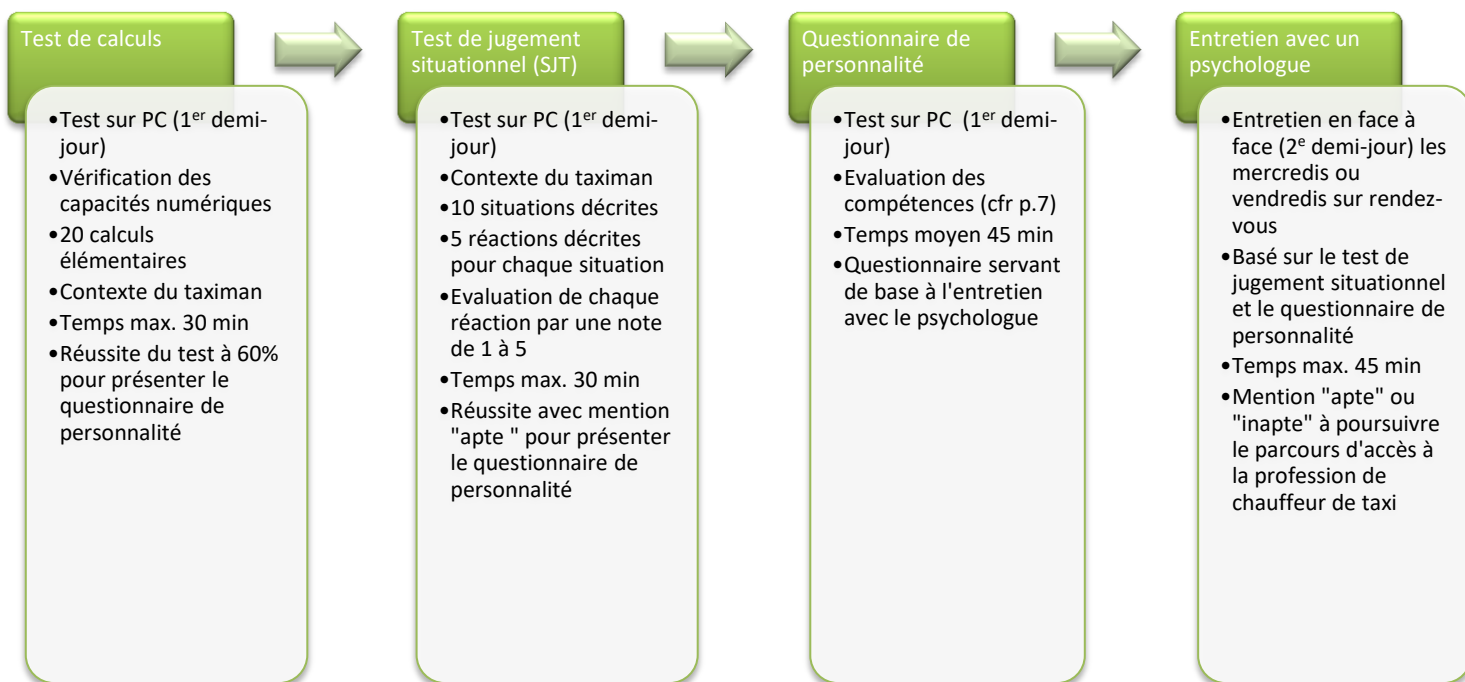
Test de calculs

•Test sur PC (1$^{er}$ demi-jour)
•Vérification des capacités numériques
•20 calculs élémentaires
•Contexte du taximan
•Temps max. 30 min
•Réussite du test à 60% pour présenter le questionnaire de personnalité

Test de jugement situationnel (SJT)

•Test sur PC (1$^{er}$ demi-jour)
•Contexte du taximan
•10 situations décrites
•5 réactions décrites pour chaque situation
•Evaluation de chaque réaction par une note de 1 à 5
•Temps max. 30 min
•Réussite avec mention "apte " pour présenter le questionnaire de personnalité

Questionnaire de personnalité

•Test sur PC (1$^{er}$ demi-jour)
•Evaluation des compétences (cfr p.7)
•Temps moyen 45 min
•Questionnaire servant de base à l'entretien avec le psychologue

Entretien avec un psychologue

•Entretien en face à face (2$^{e}$ demi-jour) les mercredis ou vendredis sur rendez-vous
•Basé sur le test de jugement situationnel et le questionnaire de personnalité
•Temps max. 45 min
•Mention "apte" ou "inapte" à poursuivre le parcours d'accès à la profession de chauffeur de taxi